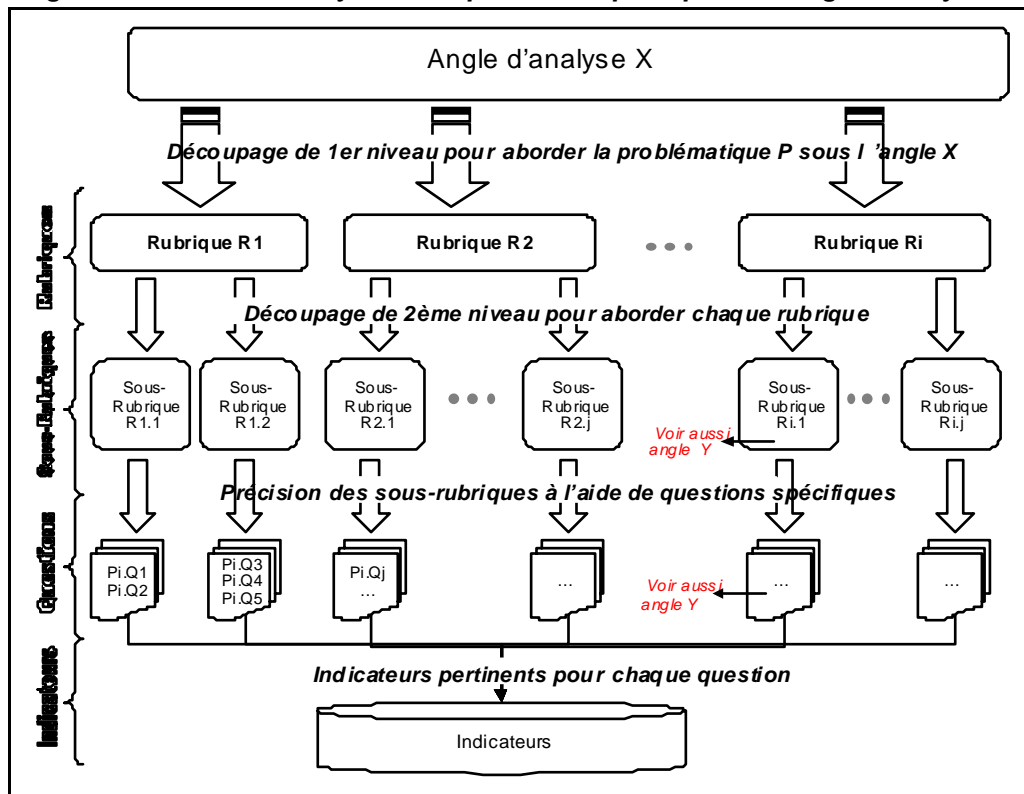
Angle d'analyse X

Découpage de 1er niveau pour aborder la problématique P sous l 'angle X

Rubriques

Rubrique R1

Rubrique R2

Rubrique Ri

Découpage de 2ème niveau pour aborder chaque rubrique

Sous-Rubriques

Sous-Rubrique R1.1

Sous-Rubrique R1.2

Sous-Rubrique R2.1

Sous-Rubrique R2.j

Sous-Rubrique Ri.1

Sous-Rubrique Ri.j

Voir aussi angle Y

Précision des sous-rubriques à l'aide de questions spécifiques

Questions

Pi.Q1
Pi.Q2

Pi.Q3
Pi.Q4
Pi.Q5

Pi.Qj
...

...

Voir aussi angle Y

...

...

Indicateurs

Indicateurs pertinents pour chaque question

Indicateurs